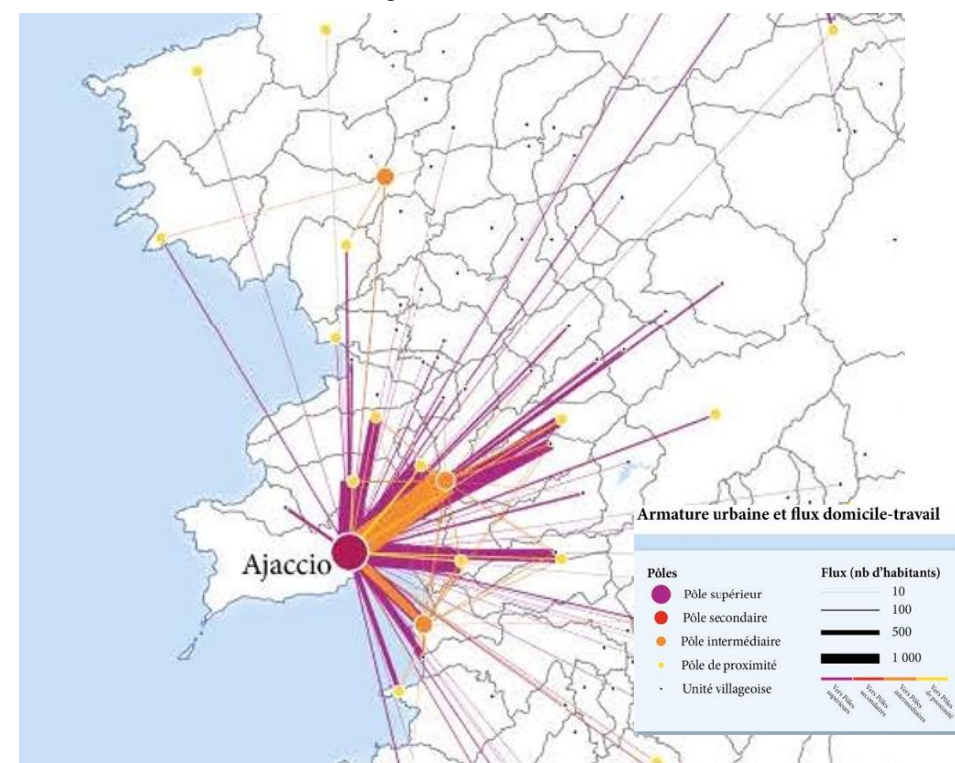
Ajaccio

Armature urbaine et flux domicile-travail

Pôles
Pôle supérieur
Pôle secondaire
Pôle intermédiaire
Pôle de proximité
Unité villageoise

Flux (nb d'habitants)
10
100
500
1 000

Vers Pôles supérieurs
Vers Pôles secondaires
Vers Pôles intermédiaires
Vers Pôles de proximité